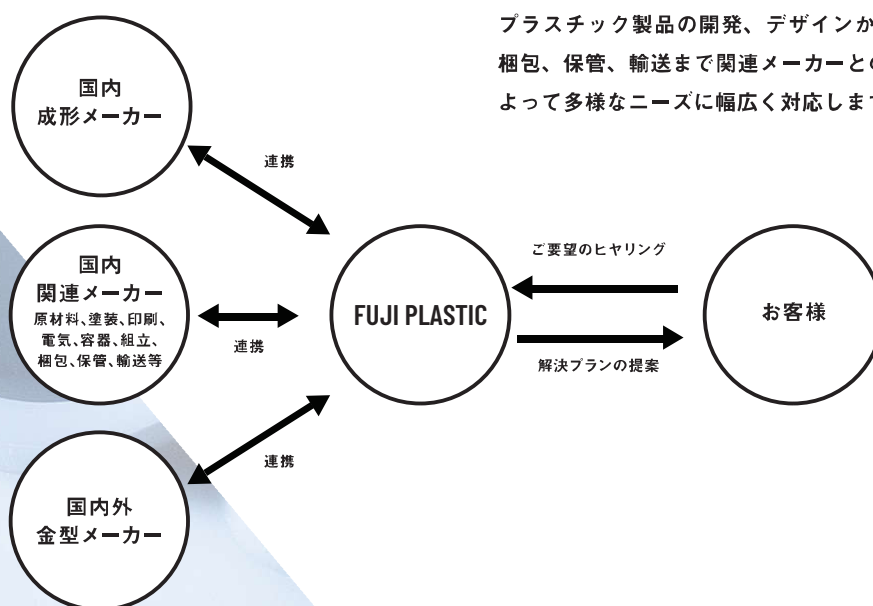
プラスチック製品の開発、デザインか
梱包、保管、輸送まで関連メーカーとの
よって多様なニーズに幅広く対応しま

国内
成形メーカー

連携

国内
関連メーカー
原材料、塗装、印刷、電気、容器、組立、梱包、保管、輸送等

連携

国内外
金型メーカー

連携

FUJI PLASTIC

ご要望のヒヤリング

解決プランの提案

お客様